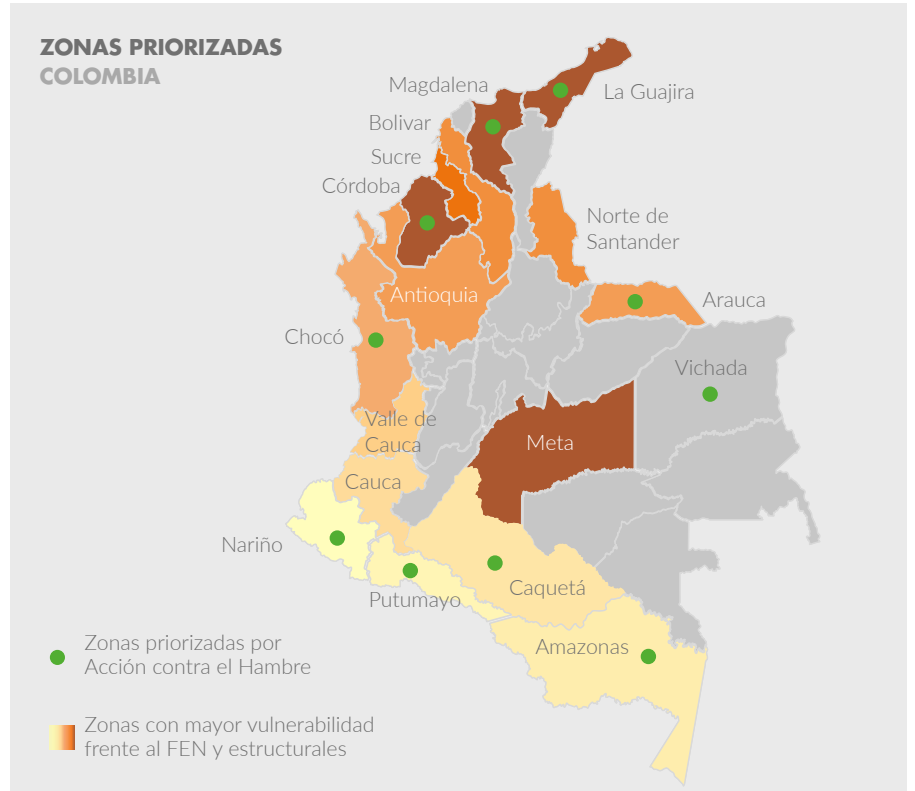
ZONAS PRIORIZADAS
COLOMBIA

Magdalena
La Guajira
Bolivar
Sucre
Córdoba
Norte de Santander
Antioquia
Arauca
Chocó
Vichada
Valle de Cauca
Meta
Cauca
Nariño
Caquetá
Putumayo
Amazonas

Zonas priorizadas por Acción contra el Hambre

Zonas con mayor vulnerabilidad frente al FEN y estructurales